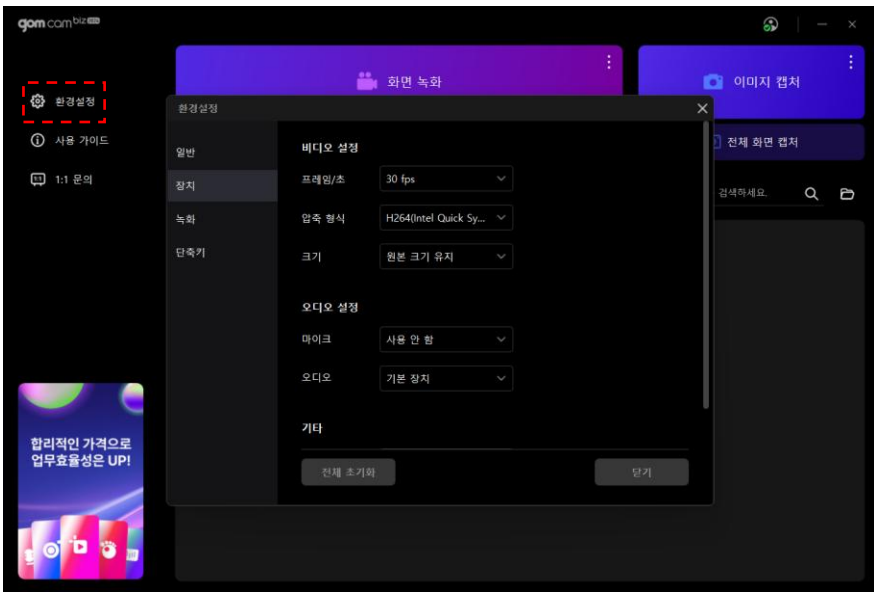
gom cam biz

환경설정

사용 가이드

1:1 문의

화면 녹화

이미지 캡처

전체 화면 캡처

검색하세요.

환경설정

일반

장치

녹화

단축키

비디오 설정

프레임/초 30 fps

압축 형식 H264(Intel Quick Sy...

크기 원본 크기 유지

오디오 설정

마이크 사용 안 함

오디오 기본 장치

기타

전체 초기화

닫기

합리적인 가격으로 업무효율성은 UP!